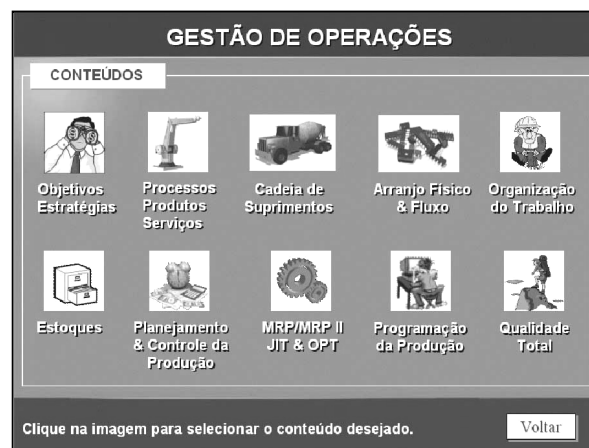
GESTÃO DE OPERAÇÕES

CONTEÚDOS

Objetivos Estratégias

Processos Produtos Serviços

Cadeia de Suprimentos

Arranjo Físico & Fluxo

Organização do Trabalho

Estoques

Planejamento & Controle da Produção

MRP/MRP II JIT & OPT

Programação da Produção

Qualidade Total

Clique na imagem para selecionar o conteúdo desejado.

Voltar